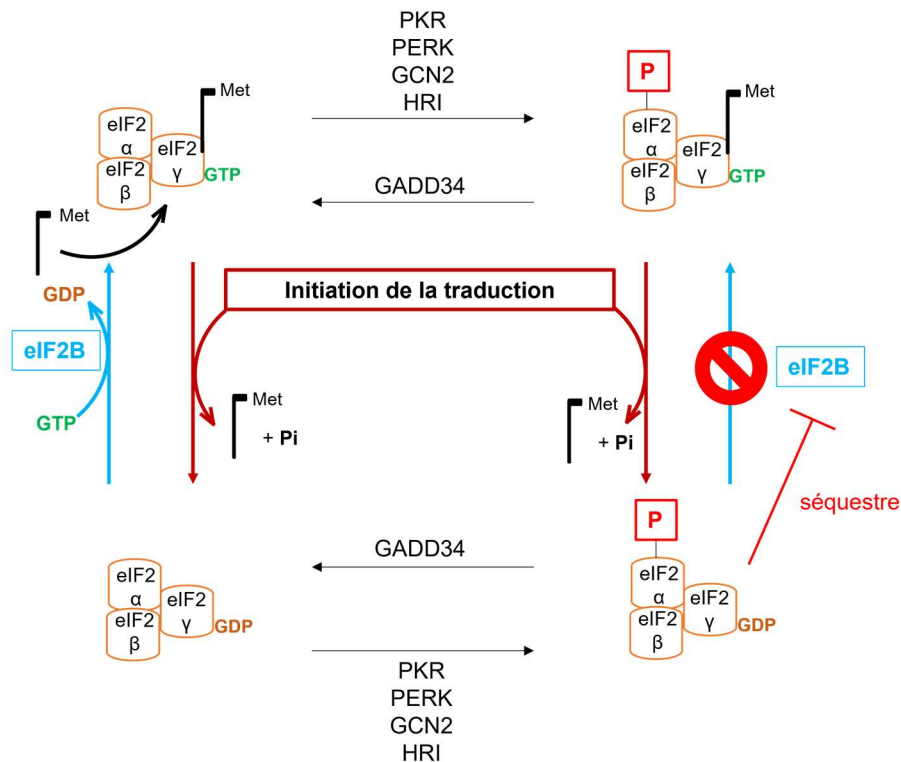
PKR
PERK
GCN2
HRI

Met
eIF2 α
eIF2 β
eIF2 γ
GTP

P
Met
eIF2 α
eIF2 β
eIF2 γ
GTP

GADD34

Met
GDP
eIF2B
GTP

Initiation de la traduction

Met
+ Pi

Met
+ Pi

eIF2B

séquestre

GADD34

P

eIF2 α
eIF2 β
eIF2 γ
GDP

eIF2 α
eIF2 β
eIF2 γ
GDP

PKR
PERK
GCN2
HRI